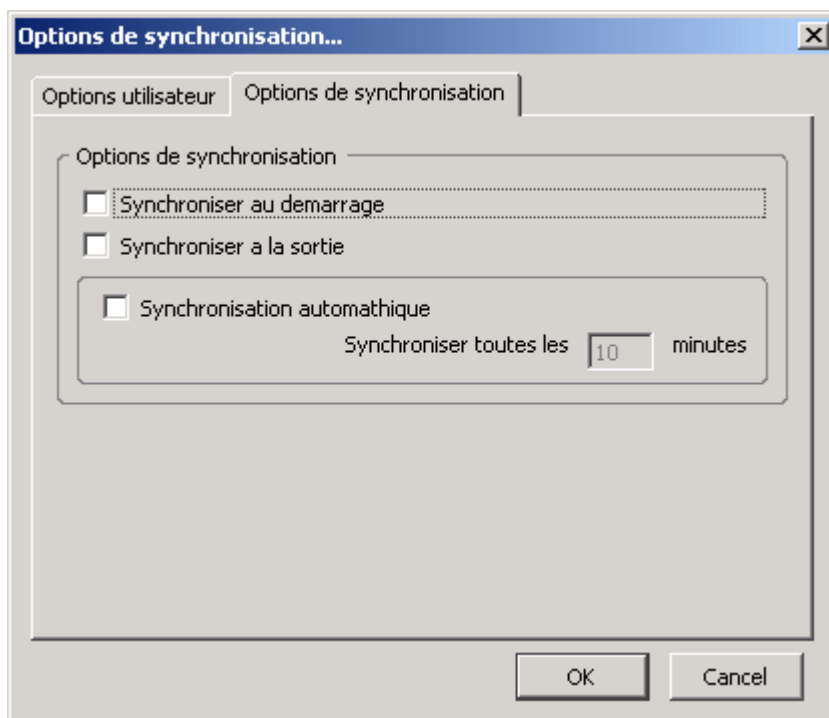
Options de synchronisation...

Options utilisateur
Options de synchronisation

Options de synchronisation

Synchroniser au demarrage

Synchroniser a la sortie

Synchronisation automathique

Synchroniser toutes les 10 minutes

OK
Cancel